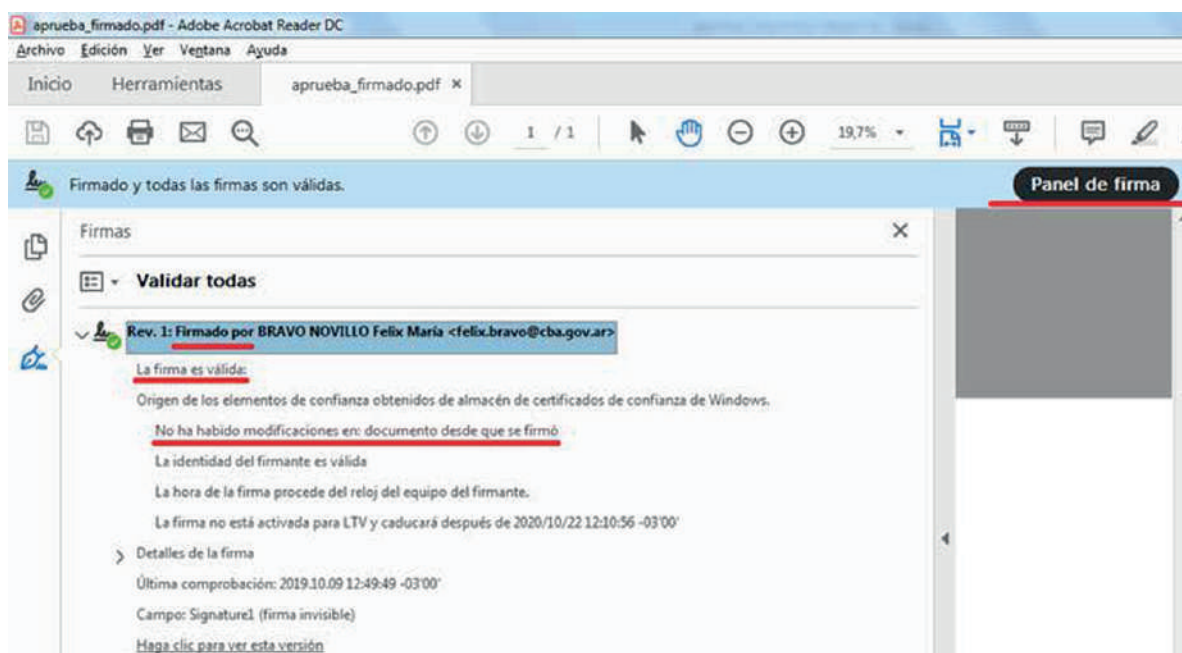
aprueba_firmado.pdf - Adobe Acrobat Reader DC
Archivo Edición Ver Ventana Ayuda
Inicio Herramientas aprueba_firmado.pdf ×
1 / 1 19,7%
Firmado y todas las firmas son válidas.
Panel de firma
Firmas
Validar todas
Rev. 1: Firmado por BRAVO NOVILLO Felix María <felix.bravo@cba.gov.ar>
La firma es válida:
Origen de los elementos de confianza obtenidos de almacén de certificados de confianza de Windows.
No ha habido modificaciones en: documento desde que se firmó
La identidad del firmante es válida
La hora de la firma procede del reloj del equipo del firmante.
La firma no está activada para LTV y caducará después de 2020/10/22 12:10:56 -03'00'
Detalles de la firma
Última comprobación: 2019.10.09 12:49:49 -03'00'
Campo: Signature1 (firma invisible)
Haga clic para ver esta versión